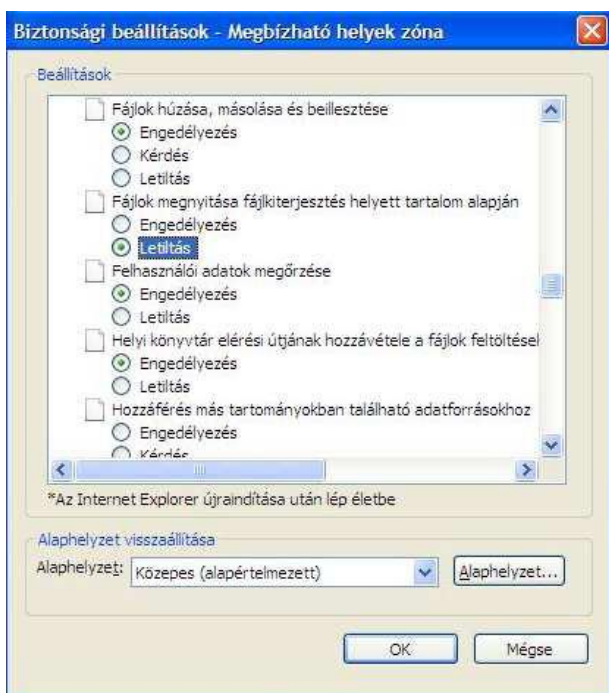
Biztonsági beállítások - Megbízható helyek zóna

Beállítások

Fájlok húzása, másolása és beillesztése
Engedélyezés
Kérdés
Letiltás
Fájlok megnyitása fájlkiterjesztés helyett tartalom alapján
Engedélyezés
Letiltás
Felhasználói adatok megőrzése
Engedélyezés
Letiltás
Helyi könyvtár elérési útjának hozzávétele a fájlok feltöltései
Engedélyezés
Letiltás
Hozzáférés más tartományokban található adatforrásokhoz
Engedélyezés
Kérdés

*Az Internet Explorer újraindítása után lép életbe

Alaphelyzet visszaállítása
Alaphelyzet: Közepes (alapértelmezett)
Alaphelyzet...

OK
Mégse